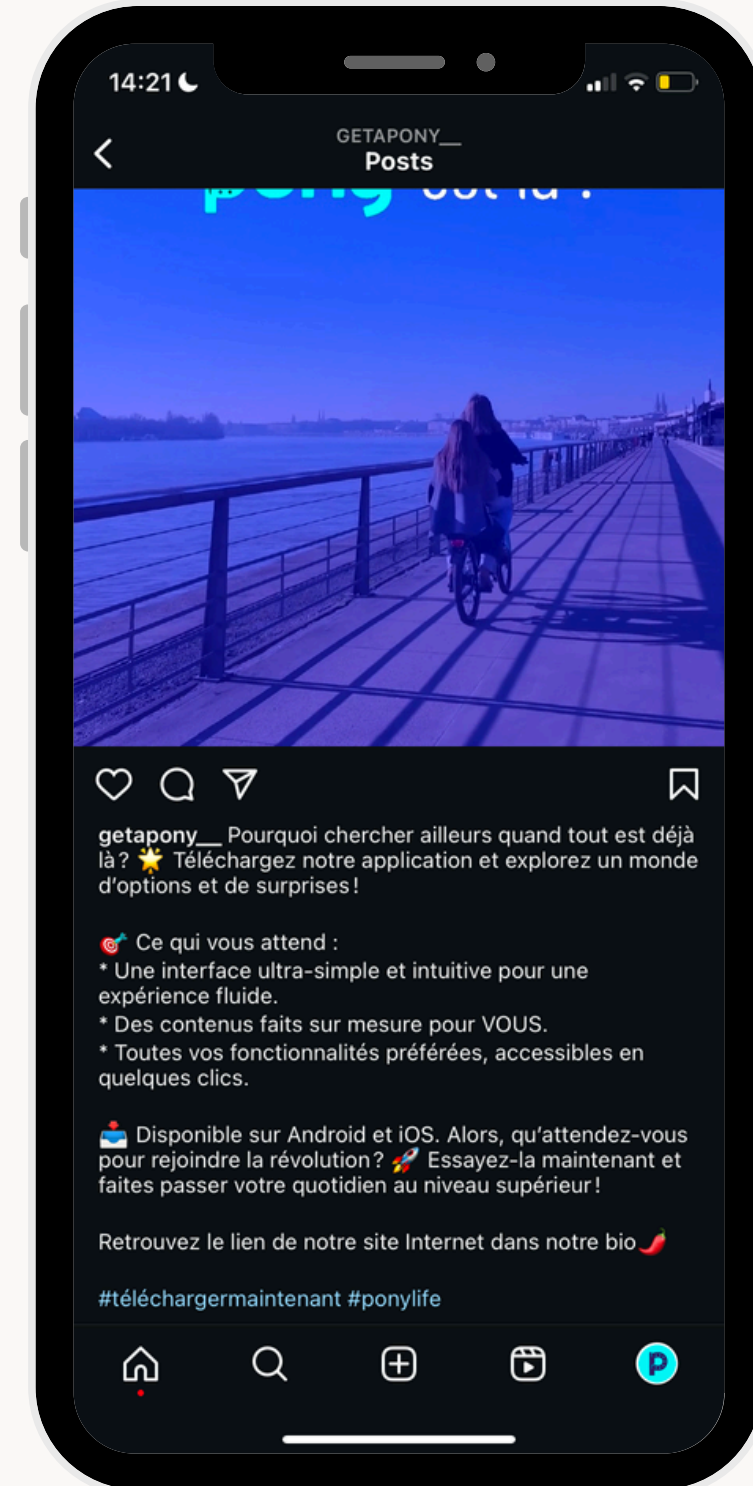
14:21

GETAPONY__
Posts

pony est là ?

getapony__ Pourquoi chercher ailleurs quand tout est déjà là? 🌟 Téléchargez notre application et explorez un monde d'options et de surprises!

🎯 Ce qui vous attend :
* Une interface ultra-simple et intuitive pour une expérience fluide.
* Des contenus faits sur mesure pour VOUS.
* Toutes vos fonctionnalités préférées, accessibles en quelques clics.

📥 Disponible sur Android et iOS. Alors, qu'attendez-vous pour rejoindre la révolution? 🚀 Essayez-la maintenant et faites passer votre quotidien au niveau supérieur!

Retrouvez le lien de notre site Internet dans notre bio🌶️

#téléchargermaintenant #ponylife

P